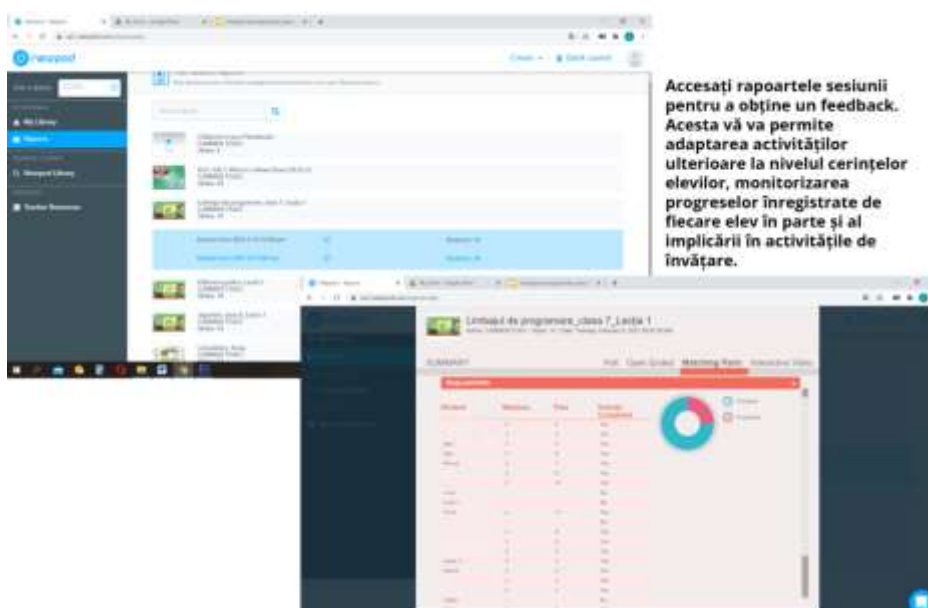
nearpod

My Library

Reports

Nearpod Library

Teacher Resources

Create

Accesați rapoartele sesiunii pentru a obține un feedback. Acesta vă va permite adaptarea activităților ulterioare la nivelul cerințelor elevilor, monitorizarea progreselor înregistrate de fiecare elev în parte și al implicării în activitățile de învățare.

Limbaje de programare_clasa 7_Lectia 1

SUMMARY

Poll

Open Ended

Matching Pairs

Interactive Video

Student

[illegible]